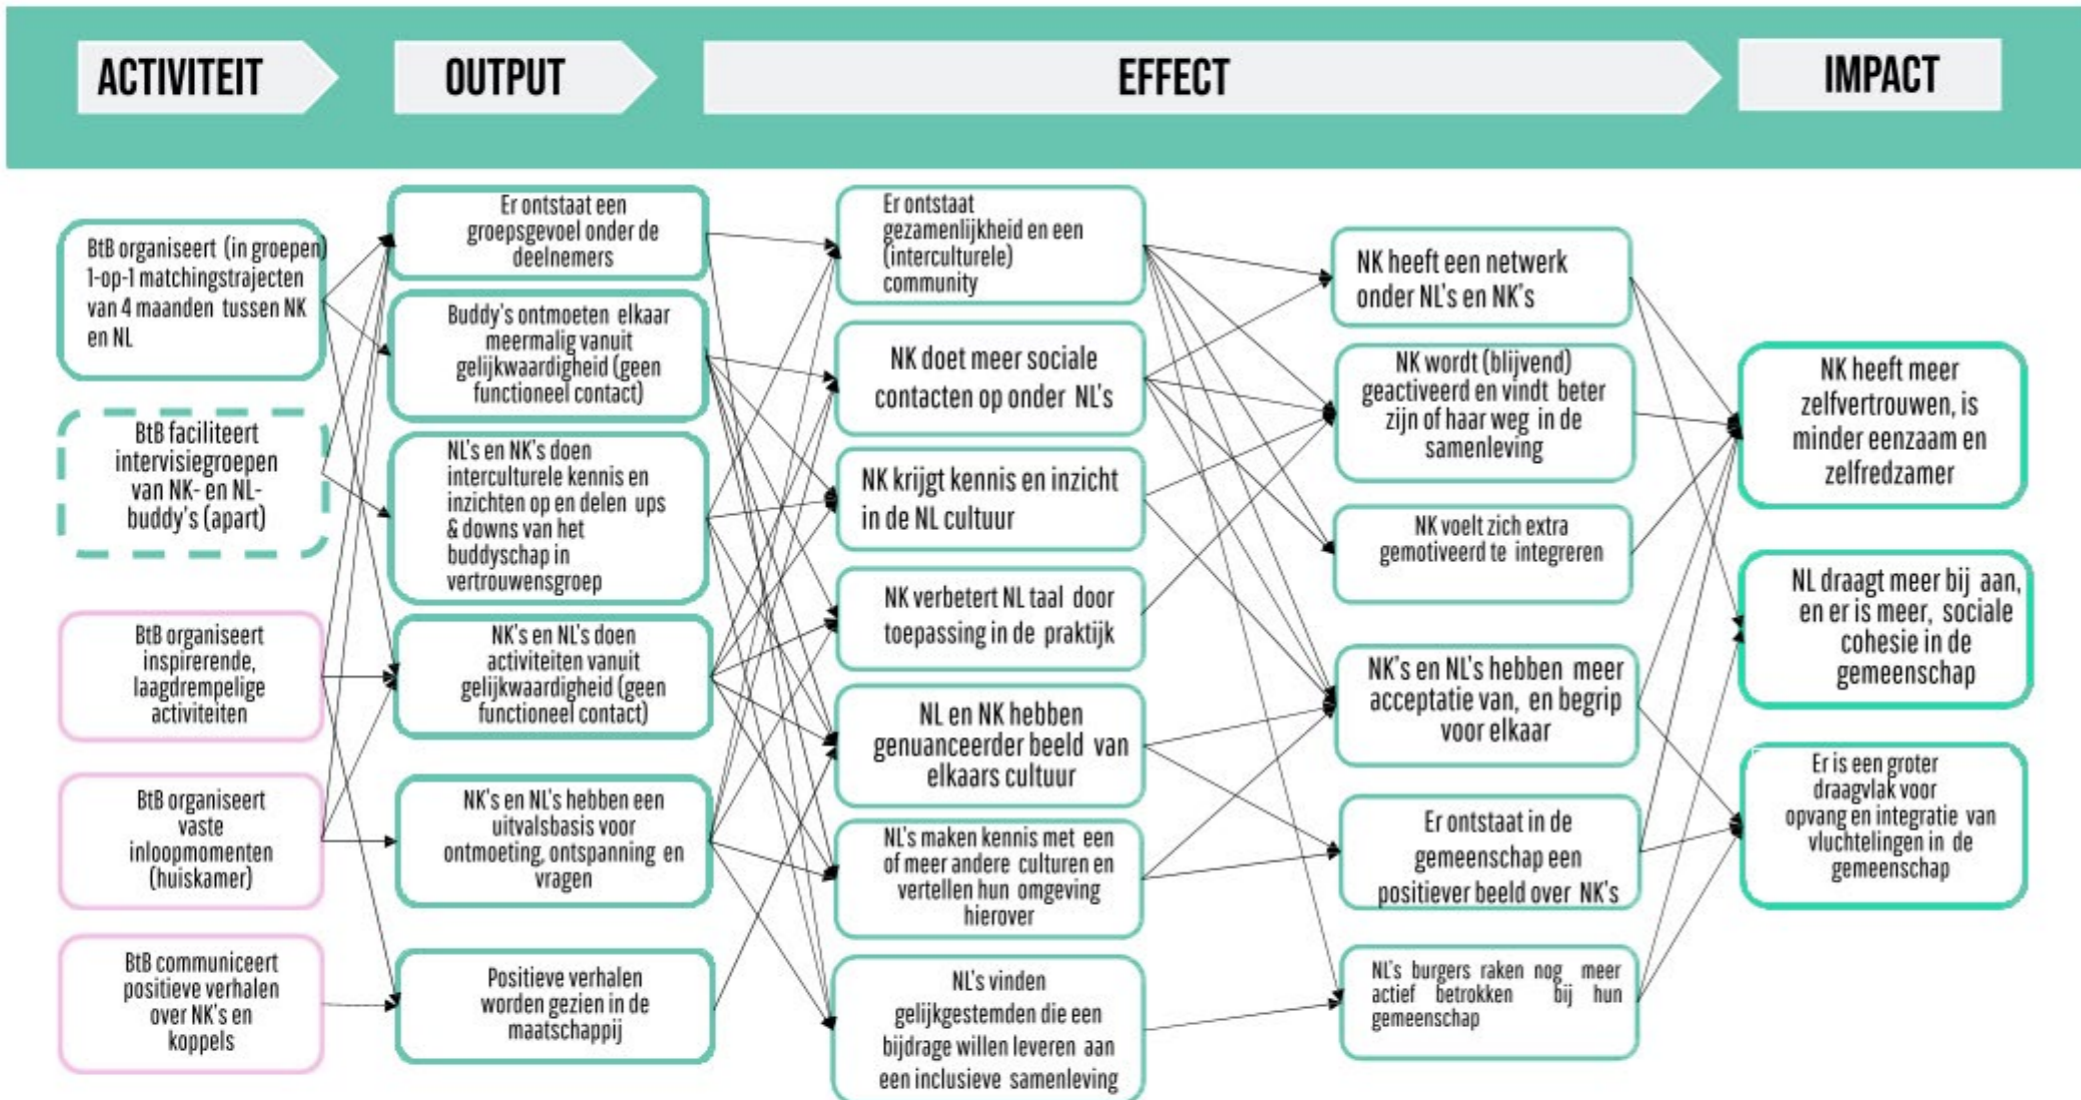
ACTIVITEIT

OUTPUT

EFFECT

IMPACT

BtB organiseert (in groepen) 1-op-1 matchingstrajecten van 4 maanden tussen NK en NL

BtB faciliteert intervisiegroepen van NK- en NL-buddy's (apart)

BtB organiseert inspirerende, laagdrempelige activiteiten

BtB organiseert vaste inloopmomenten (huiskamer)

BtB communiceert positieve verhalen over NK's en koppels

Er ontstaat een groepsgevoel onder de deelnemers

Buddy's ontmoeten elkaar meermalig vanuit gelijkwaardigheid (geen functioneel contact)

NL's en NK's doen interculturele kennis en inzichten op en delen ups & downs van het buddyschap in vertrouwensgroep

NK's en NL's doen activiteiten vanuit gelijkwaardigheid (geen functioneel contact)

NK's en NL's hebben een uitvalsbasis voor ontmoeting, ontspanning en vragen

Positieve verhalen worden gezien in de maatschappij

Er ontstaat gezamenlijkheid en een (interculturele) community

NK doet meer sociale contacten op onder NL's

NK krijgt kennis en inzicht in de NL cultuur

NK verbetert NL taal door toepassing in de praktijk

NL en NK hebben genuanceerder beeld van elkaars cultuur

NL's maken kennis met een of meer andere culturen en vertellen hun omgeving hierover

NL's vinden gelijkgestemden die een bijdrage willen leveren aan een inclusieve samenleving

NK heeft een netwerk onder NL's en NK's

NK wordt (blijvend) geactiveerd en vindt beter zijn of haar weg in de samenleving

NK voelt zich extra gemotiveerd te integreren

NK's en NL's hebben meer acceptatie van, en begrip voor elkaar

Er ontstaat in de gemeenschap een positiever beeld over NK's

NL's burgers raken nog meer actief betrokken bij hun gemeenschap

NK heeft meer zelfvertrouwen, is minder eenzaam en zelfredzamer

NL draagt meer bij aan, en er is meer, sociale cohesie in de gemeenschap

Er is een groter draagvlak voor opvang en integratie van vluchtelingen in de gemeenschap